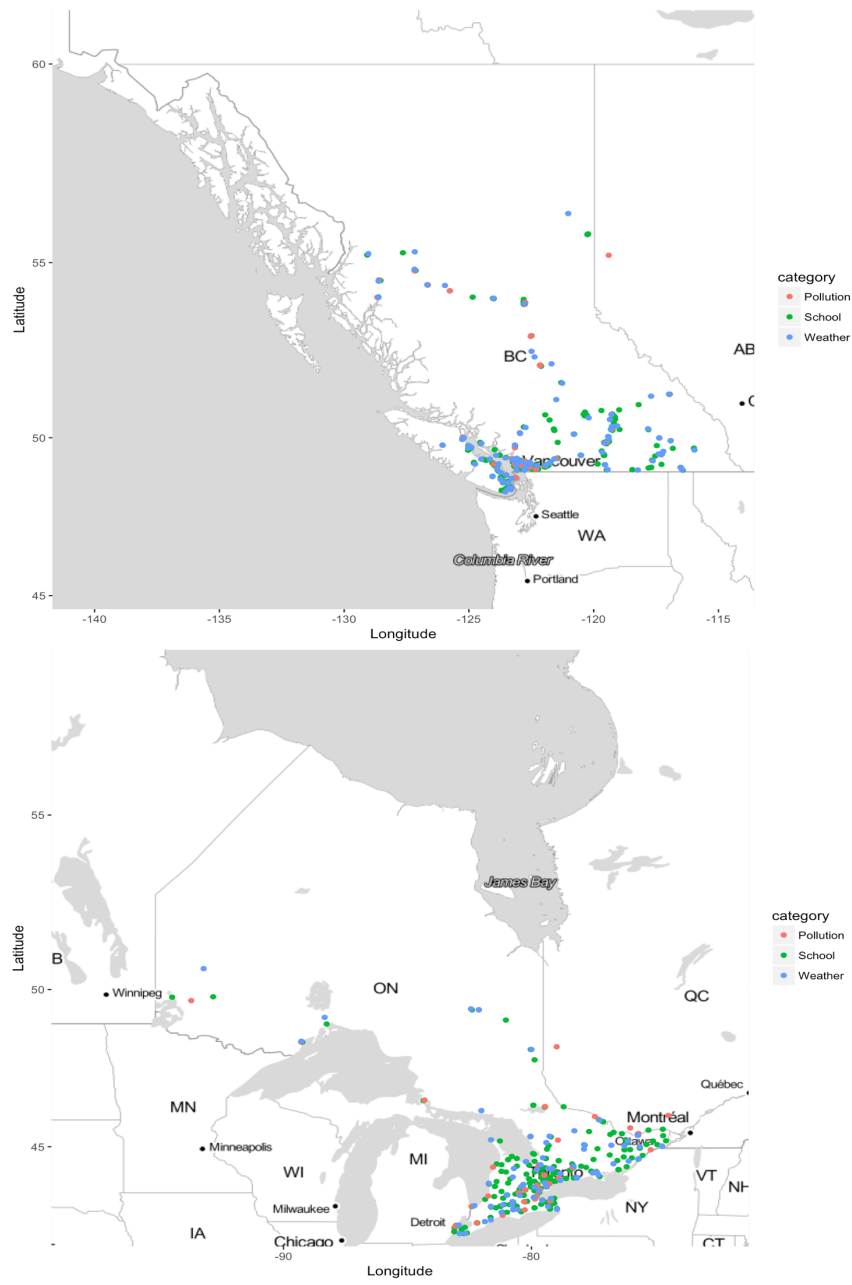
60
55
50
45
Latitude
-140
-135
-130
-125
-120
-115
Longitude
BC
AB
C
Vancouver
Seattle
WA
Columbia River
Portland
category
Pollution
School
Weather

55
50
45
Latitude
-90
-80
Longitude
James Bay
B
Winnipeg
ON
QC
MN
Minneapolis
WI
MI
Milwaukee
Chicago
IA
Detroit
Toronto
Ottawa
Montréal
Québec
VT
NH
NY
CT
category
Pollution
School
Weather